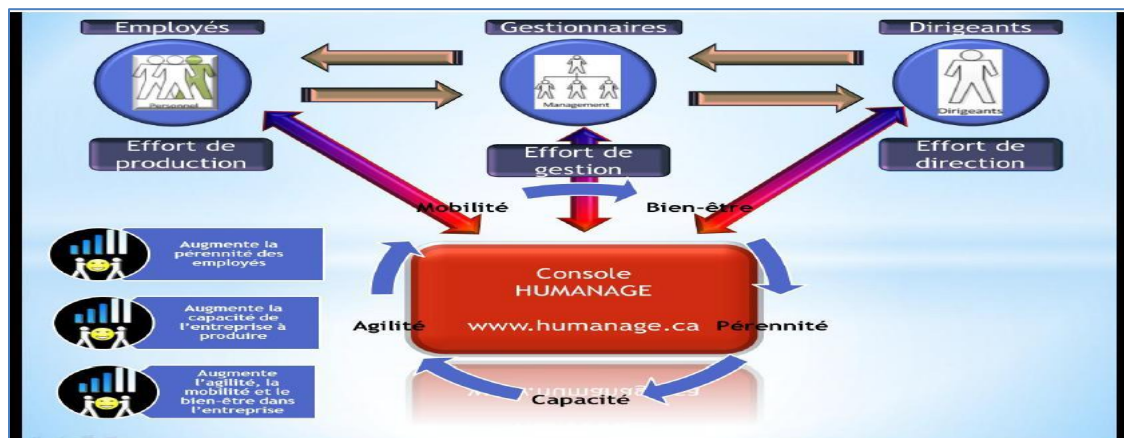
Employés

Gestionnaires

Dirigeants

Personnel

Management

Dirigeants

Effort de production

Effort de gestion

Effort de direction

Mobilité

Bien-être

Augmente la pérennité des employés

Augmente la capacité de l'entreprise à produire

Augmente l'agilité, la mobilité et le bien-être dans l'entreprise

Console HUMANAGE

Agilité

www.humanage.ca

Pérennité

Capacité